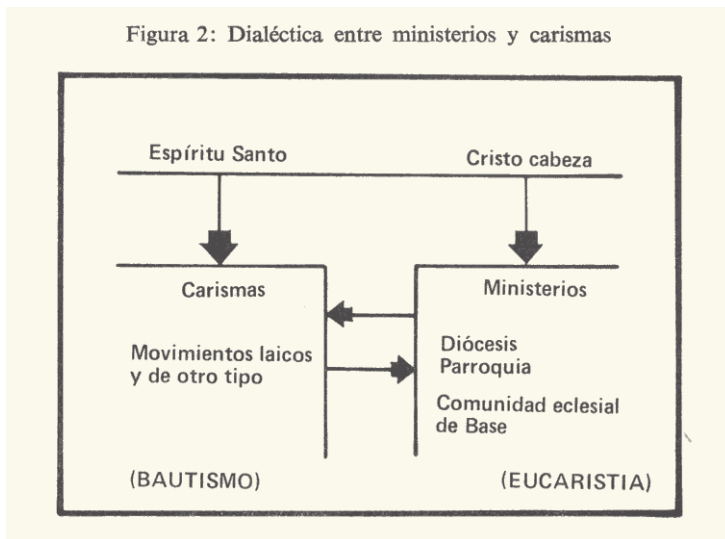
Figura 2: Dialéctica entre ministerios y carismas

Espíritu Santo

Cristo cabeza

Carismas

Movimientos laicos y de otro tipo

(BAUTISMO)

Ministerios

Diócesis
Parroquia

Comunidad eclesial de Base

(EUCARISTIA)